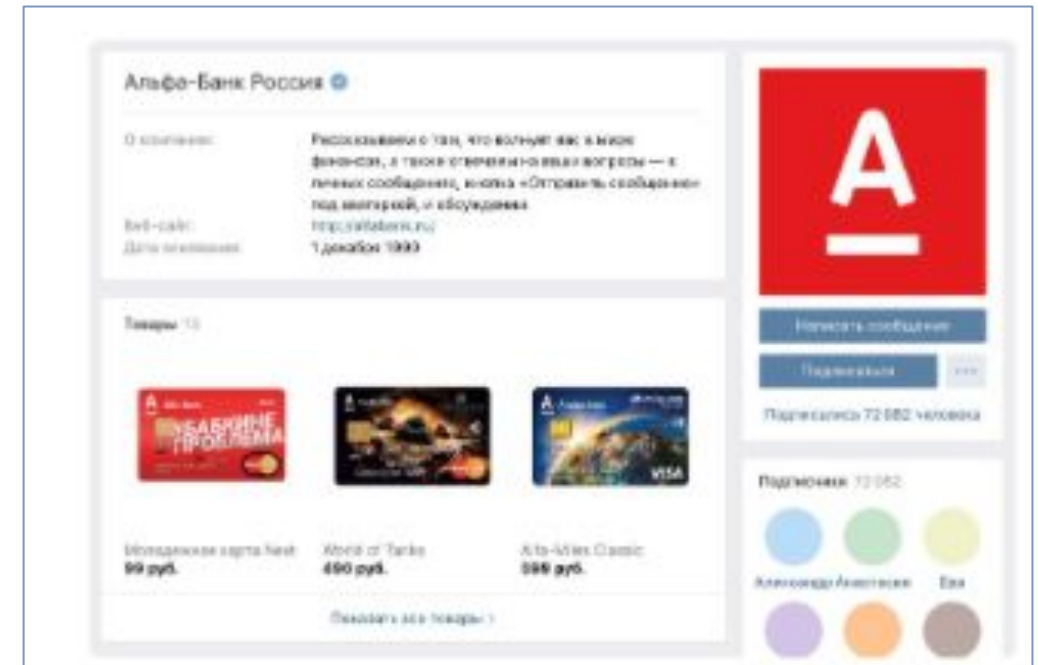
Альфа-Банк Россия

О компании: Рассказываем о том, что волнует вас в мире финансов, а также отвечаем на ваши вопросы — в личных сообщениях, кнопка «Отправить сообщение» под аватаркой, и обсуждениях

Веб-сайт: http://alfabank.ru/

Дата основания: 1 декабря 1990

Товары 13

А

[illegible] БАБКИНЕ ПРОБЛЕМА

Молодежная карта Next
99 руб.

World of Tanks
490 руб.

Alfa-Miles Classic
599 руб.

VISA

Показать все товары

Написать сообщение

Подписаться

Подписались 72 082 человека

Подписчики 72 082

Александр Анастасия Ева